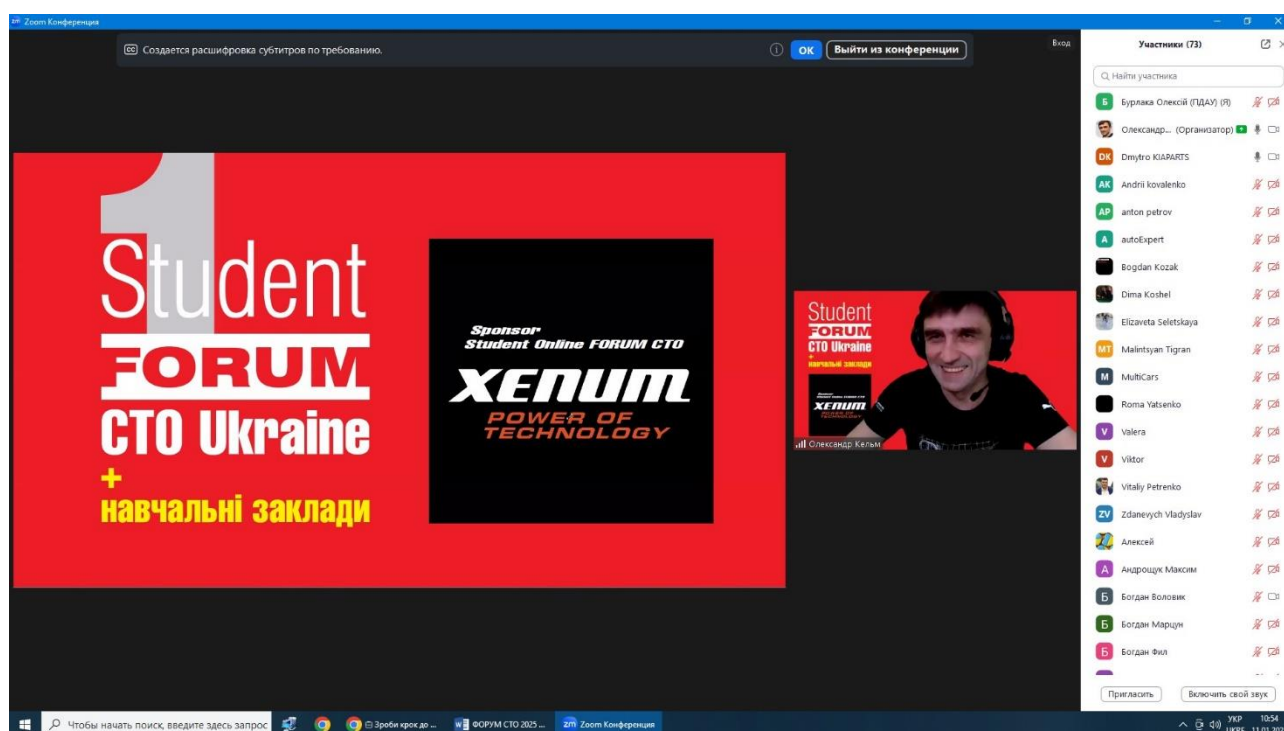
Zoom Конференция

Создается расшифровка субтитров по требованию.

OK

Выйти из конференции

Вход

1

Student

FORUM

CTO Ukraine

+

навчальні заклади

Sponsor
Student Online FORUM CTO

XENUM

POWER OF TECHNOLOGY

Student
FORUM
CTO Ukraine
+
навчальні заклади

XENUM

Олександр Кельм

Участники (73)

Найти участника

Бурлака Олексій (ПДАУ) (Я)

Олександр... (Организатор)

Dmytro KIAPARTS

Andrii kovalenko

anton petrov

autoExpert

Bogdan Kozak

Dima Koshel

Elizaveta Seletskaya

Malintsyan Tigran

MultiCars

Roma Yatsenko

Valera

Viktor

Vitaliy Petrenko

Zdanevych Vladyslav

Алексей

Андрощук Максим

Богдан Воловик

Богдан Марцун

Богдан Фил

Пригласить

Включить свой звук

Чтобы начать поиск, введите здесь запрос

Зроби крок до ...

ФОРУМ СТО 2025 ...

Zoom Конференция

УКР

10:54